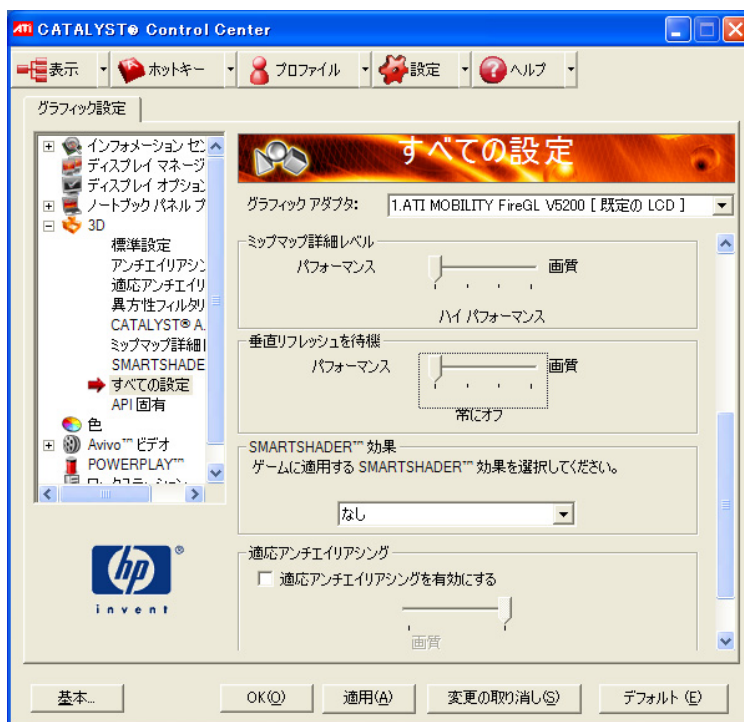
ATI CATALYST® Control Center

表示 ホットキー プロファイル 設定 ヘルプ

グラフィック設定

インフォメーション セン
ディスプレイ マネージ
ディスプレイ オプション
ノートブック パネル プ
3D
標準設定
アンチエイリアシン
適応アンチエイリ
異方性フィルタリ
CATALYST® A
ミップマップ詳細
SMARTSHADE
すべての設定
API 固有
色
Avivo™ ビデオ
POWERPLAY™
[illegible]

hp
invent

すべての設定

グラフィック アダプタ: 1.ATI MOBILITY FireGL V5200 [ 既定の LCD ]

ミップマップ詳細レベル
パフォーマンス 画質
ハイ パフォーマンス

垂直リフレッシュを待機
パフォーマンス 画質
常にオフ

SMARTSHADER™ 効果
ゲームに適用する SMARTSHADER™ 効果を選択してください。
なし

適応アンチエイリアシング
適応アンチエイリアシングを有効にする
画質

基本... OK(O) 適用(A) 変更の取り消し(S) デフォルト (E)